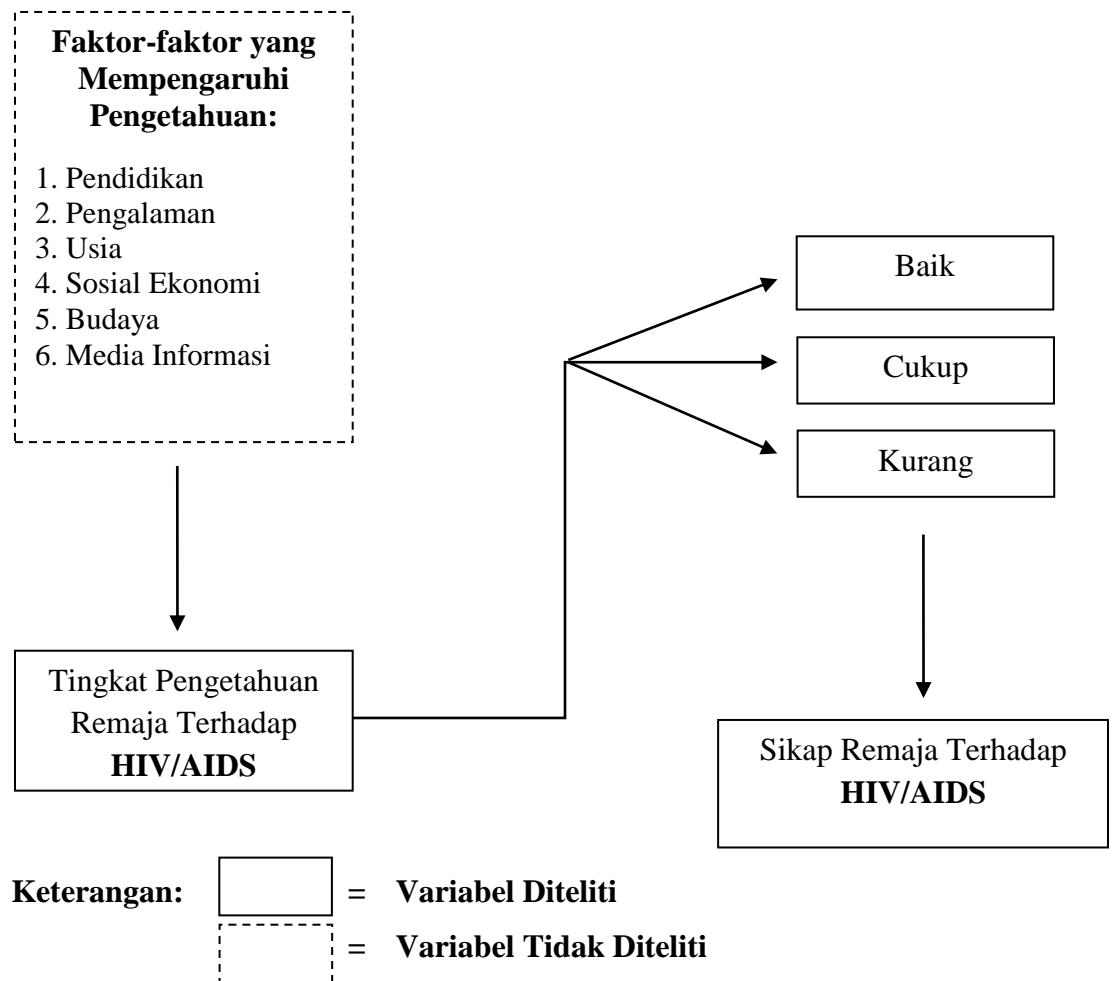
**Faktor-faktor yang Mempengaruhi Pengetahuan:**

1. Pendidikan
2. Pengalaman
3. Usia
4. Sosial Ekonomi
5. Budaya
6. Media Informasi

Baik

Cukup

Kurang

Tingkat Pengetahuan Remaja Terhadap **HIV/AIDS**

Sikap Remaja Terhadap **HIV/AIDS**

**Keterangan:** = **Variabel Diteliti**

= **Variabel Tidak Diteliti**